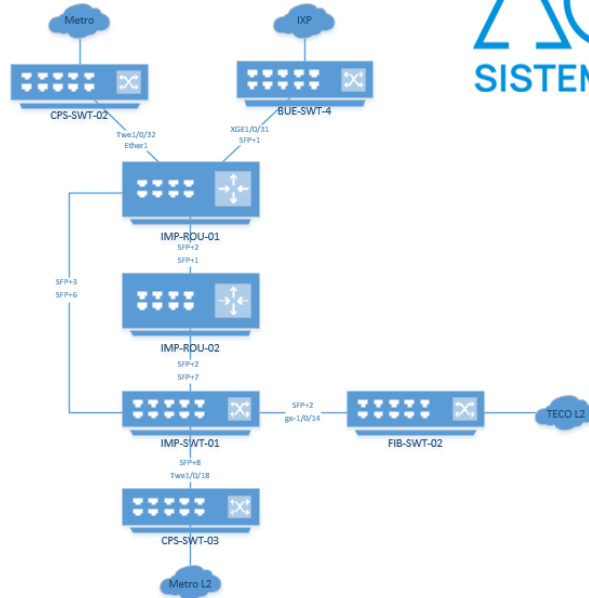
Metro

IXP

SISTEM

CPS-SWT-02

BUE-SWT-4

Twe1/0/32
Ether1

XGE1/0/31
SFP+1

IMP-ROU-01

SFP+2
SFP+1

SFP+3
SFP+6

IMP-ROU-02

SFP+2
SFP+7

IMP-SWT-01

SFP+2
ge-1/0/14

FIB-SWT-02

TECO L2

SFP+8
Twe1/0/18

CPS-SWT-03

Metro L2